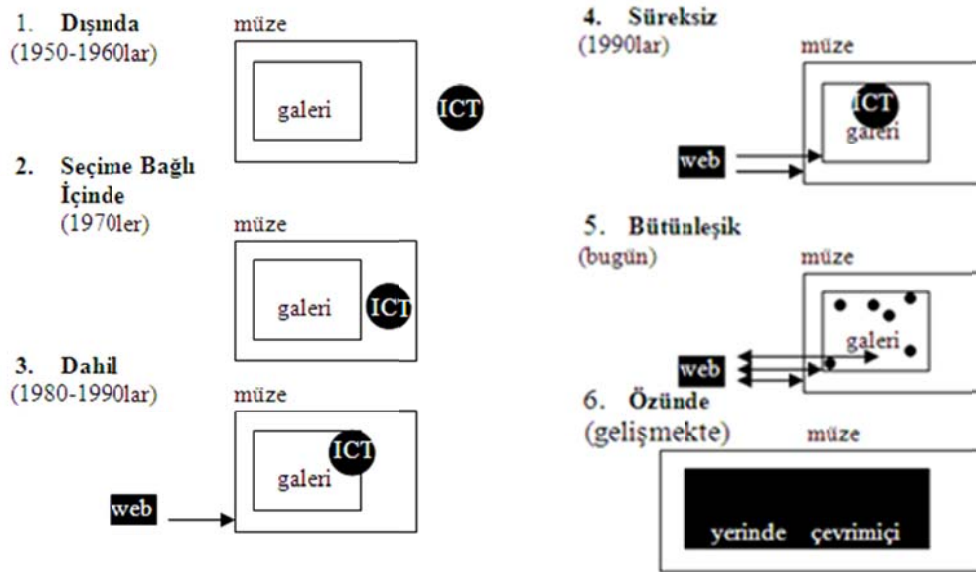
1. **Dışında**
(1950-1960lar)
müze
galeri
ICT

2. **Seçime Bağlı İçinde**
(1970ler)
müze
galeri
ICT

3. **Dahil**
(1980-1990lar)
müze
ICT
galeri
web

4. **Süreksiz**
(1990lar)
müze
ICT
galeri
web

5. **Bütünleşik**
(bugün)
müze
galeri
web

6. **Özünde**
(gelişmekte)
müze
yerinde çevrimiçi